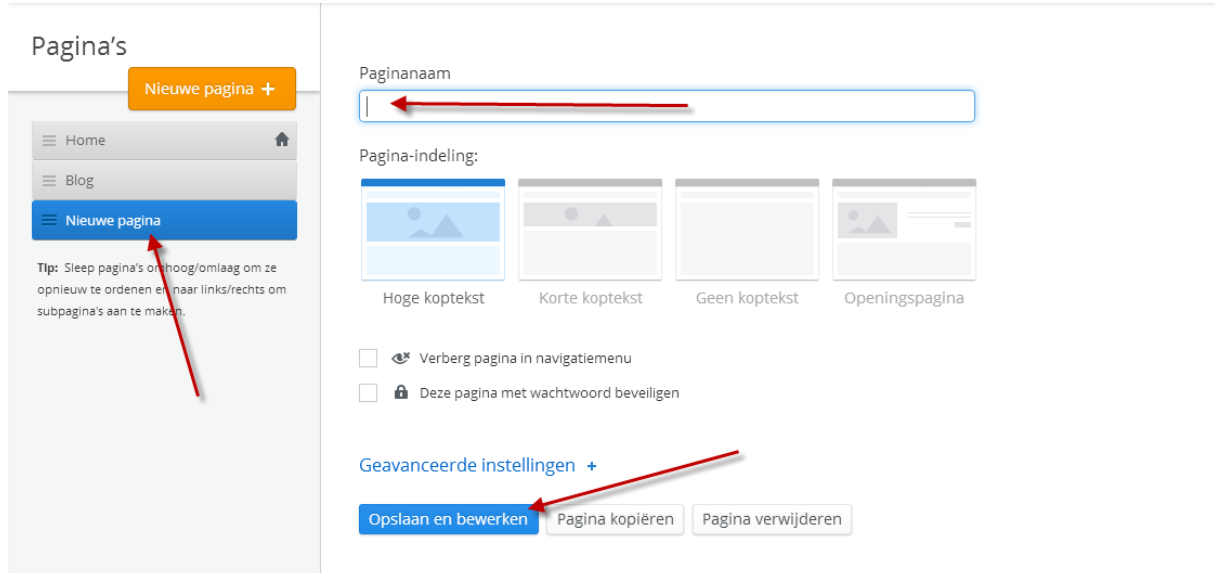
Pagina's

Nieuwe pagina +

Home

Blog

Nieuwe pagina

Tip: Sleep pagina's omhoog/omlaag om ze opnieuw te ordenen en naar links/rechts om subpagina's aan te maken.

Paginanaam

Pagina-indeling:

Hoge koptekst

Korte koptekst

Geen koptekst

Openingspagina

Verberg pagina in navigatiemenu

Deze pagina met wachtwoord beveiligen

Geavanceerde instellingen +

Opslaan en bewerken

Pagina kopiëren

Pagina verwijderen